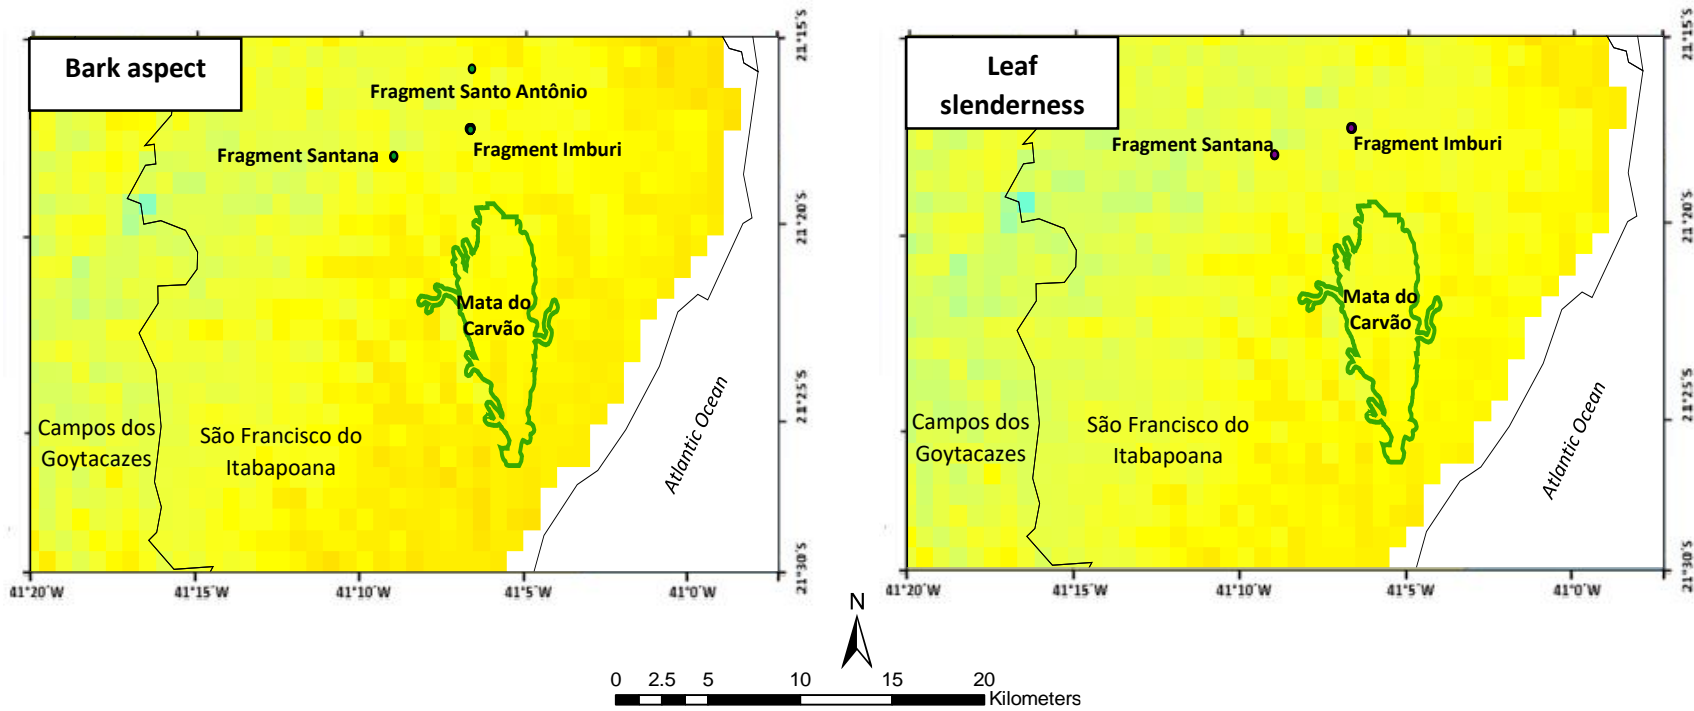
Bark aspect

Fragment Santo Antônio

Fragment Santana

Fragment Imburi

Mata do Carvão

Campos dos Goytacazes

São Francisco do Itabapoana

Atlantic Ocean

21°15'S
21°20'S
21°25'S
21°30'S

41°20'W
41°15'W
41°10'W
41°5'W
41°0'W

Leaf slenderness

Fragment Santana

Fragment Imburi

Mata do Carvão

Campos dos Goytacazes

São Francisco do Itabapoana

Atlantic Ocean

21°15'S
21°20'S
21°25'S
21°30'S

41°20'W
41°15'W
41°10'W
41°5'W
41°0'W

N

0 2.5 5 10 15 20 Kilometers